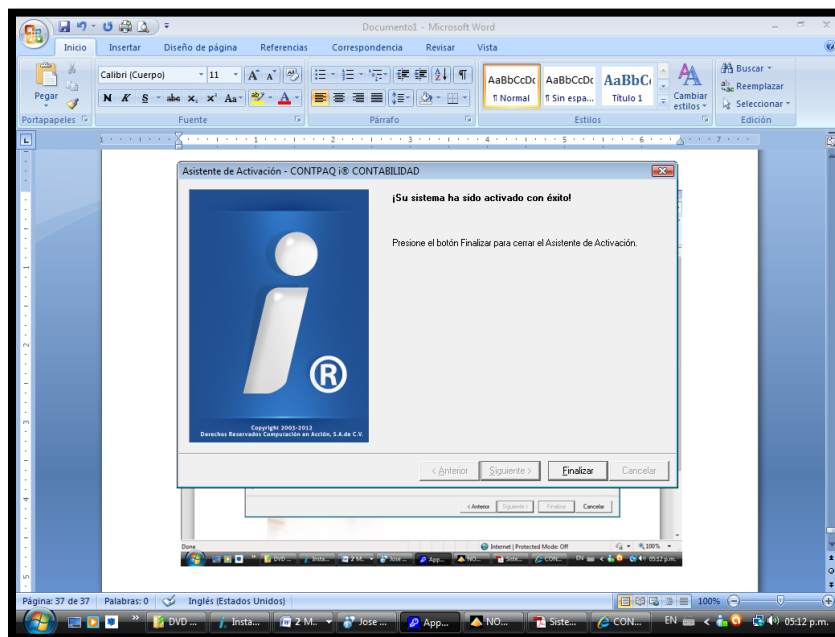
Documento1 - Microsoft Word

Inicio Insertar Diseño de página Referencias Correspondencia Revisar Vista

Calibri (Cuerpo) 11

Pegar

N K S abc $x_2$ $x^2$ Aa

AaBbCcDc ¶ Normal
AaBbCcDc ¶ Sin espa...
AaBbC Título 1

Cambiar estilos

Buscar
Reemplazar
Seleccionar

Portapapeles Fuente Párrafo Estilos Edición

Asistente de Activación - CONTPAQ i® CONTABILIDAD

¡Su sistema ha sido activado con éxito!

Presione el botón Finalizar para cerrar el Asistente de Activación.

®

Copyright 2005-2012
Derechos Reservados Computación en Acción, S.A de C.V.

< Anterior Siguiente > Finalizar Cancelar

< Anterior Siguiente > Finalizar Cancelar

Done Internet | Protected Mode: Off 100%

DVD ... Insta... 2 M... Jose ... App... NO... Siste... CON... EN 05:12 p.m.

Página: 37 de 37 Palabras: 0 Inglés (Estados Unidos) 100%

DVD ... Insta... 2 M... Jose ... App... NO... Siste... CON... EN 05:12 p.m.